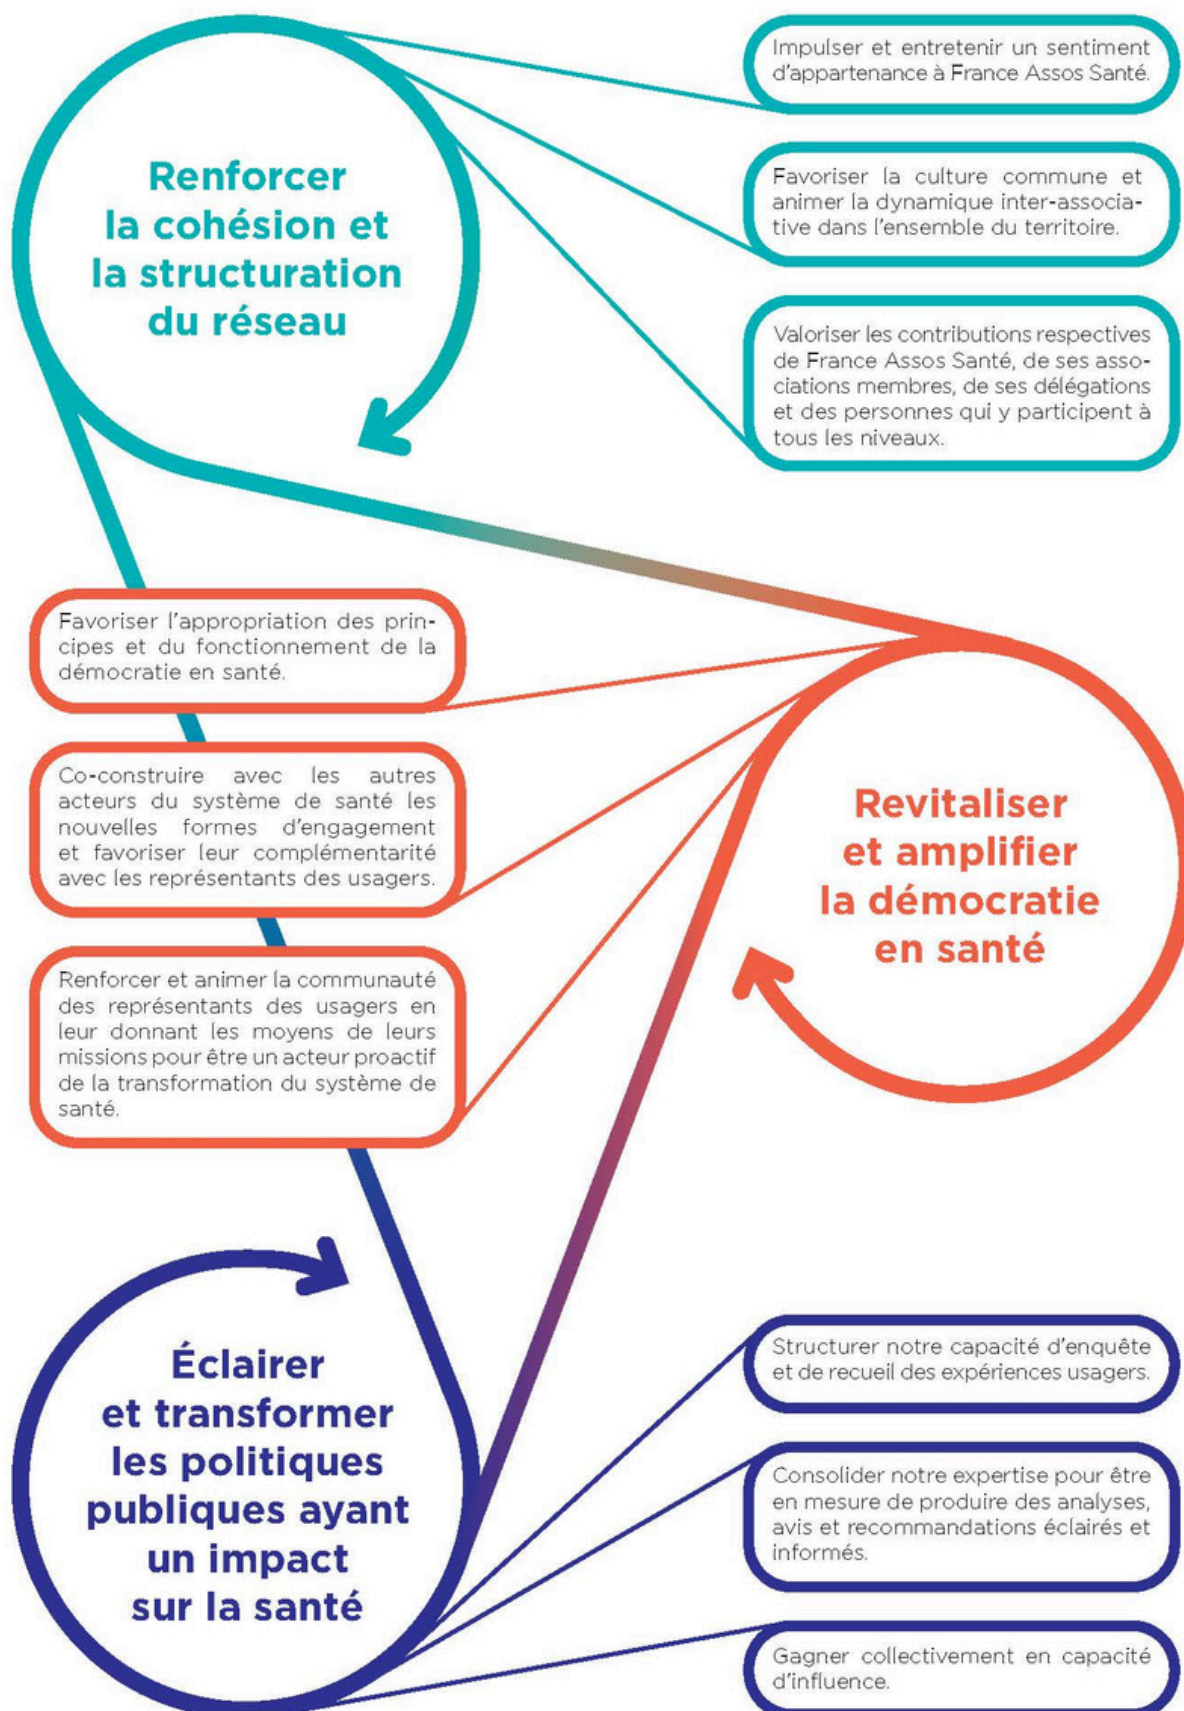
Renforcer la cohésion et la structuration du réseau

Impulser et entretenir un sentiment d'appartenance à France Assos Santé.

Favoriser la culture commune et animer la dynamique inter-associative dans l'ensemble du territoire.

Valoriser les contributions respectives de France Assos Santé, de ses associations membres, de ses délégations et des personnes qui y participent à tous les niveaux.

Favoriser l'appropriation des principes et du fonctionnement de la démocratie en santé.

Co-construire avec les autres acteurs du système de santé les nouvelles formes d'engagement et favoriser leur complémentarité avec les représentants des usagers.

Renforcer et animer la communauté des représentants des usagers en leur donnant les moyens de leurs missions pour être un acteur proactif de la transformation du système de santé.

Revitaliser et amplifier la démocratie en santé

Éclairer et transformer les politiques publiques ayant un impact sur la santé

Structurer notre capacité d'enquête et de recueil des expériences usagers.

Consolider notre expertise pour être en mesure de produire des analyses, avis et recommandations éclairés et informés.

Gagner collectivement en capacité d'influence.